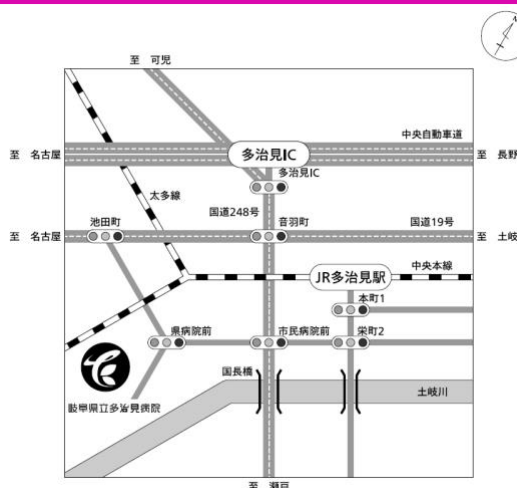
至 可児

至 名古屋

中央自動車道

多治見IC

至 長野

多治見IC

太多線

国道248号

池田町

音羽町

国道19号

至 名古屋

至 土岐

JR多治見駅

中央本線

本町1

県病院前

市民病院前

栄町2

国長橋

土岐川

岐阜県立多治見病院

至 瀬戸